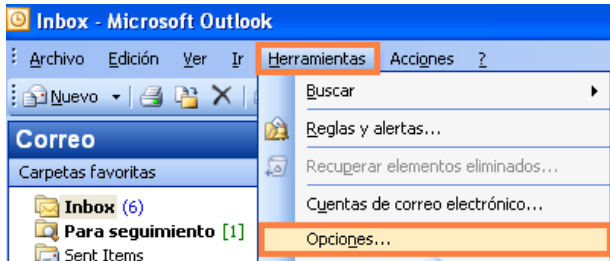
Inbox - Microsoft Outlook

Archivo Edición Ver Ir Herramientas Acciones ?

Nuevo

Correo

Carpetas favoritas

Inbox (6)

Para seguimiento [1]

Sent Items

Buscar

Reglas y alertas...

Recuperar elementos eliminados...

Cuentas de correo electrónico...

Opciones...